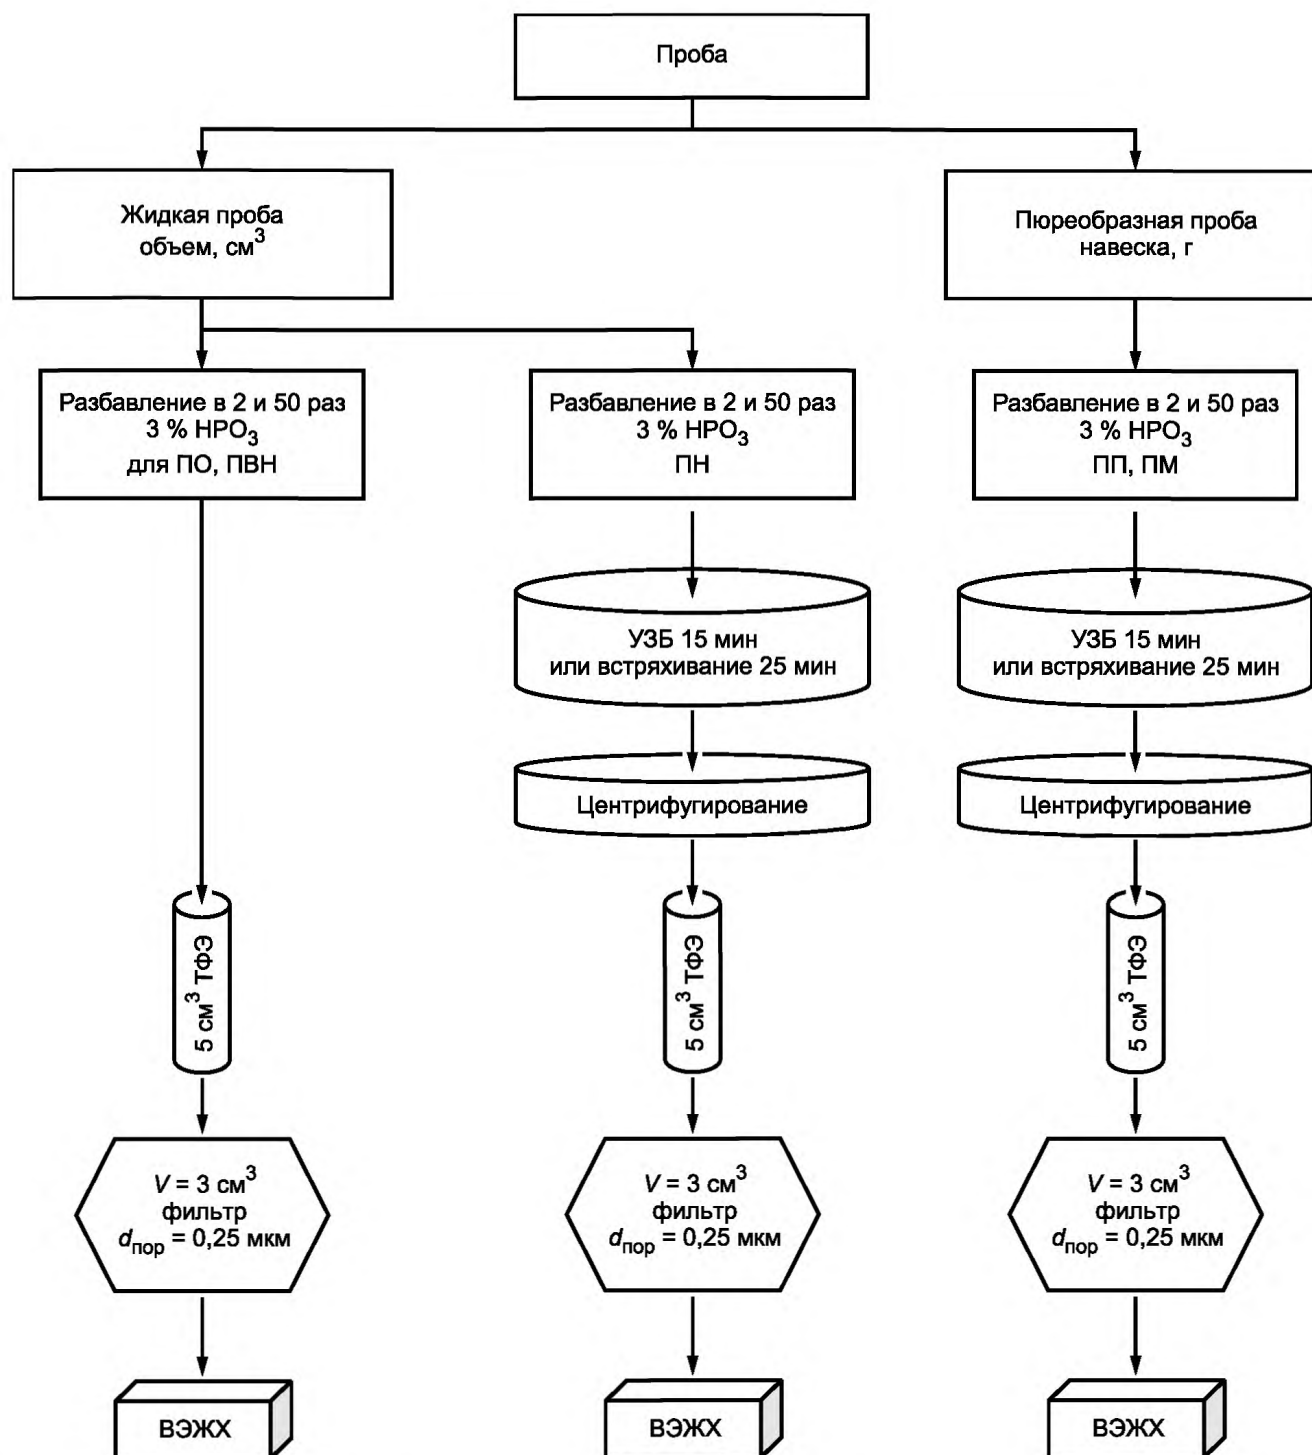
Проба

Жидкая проба объем, см$^3$

Пюреобразная проба навеска, г

Разбавление в 2 и 50 раз 3 % $HPO_3$ для ПО, ПВН

Разбавление в 2 и 50 раз 3 % $HPO_3$ ПН

Разбавление в 2 и 50 раз 3 % $HPO_3$ ПП, ПМ

УЗБ 15 мин или встряхивание 25 мин

УЗБ 15 мин или встряхивание 25 мин

Центрифугирование

Центрифугирование

5 см$^3$ ТФЭ

5 см$^3$ ТФЭ

5 см$^3$ ТФЭ

$V$ = 3 см$^3$ фильтр $d_{пор}$ = 0,25 мкм

$V$ = 3 см$^3$ фильтр $d_{пор}$ = 0,25 мкм

$V$ = 3 см$^3$ фильтр $d_{пор}$ = 0,25 мкм

ВЭЖХ

ВЭЖХ

ВЭЖХ